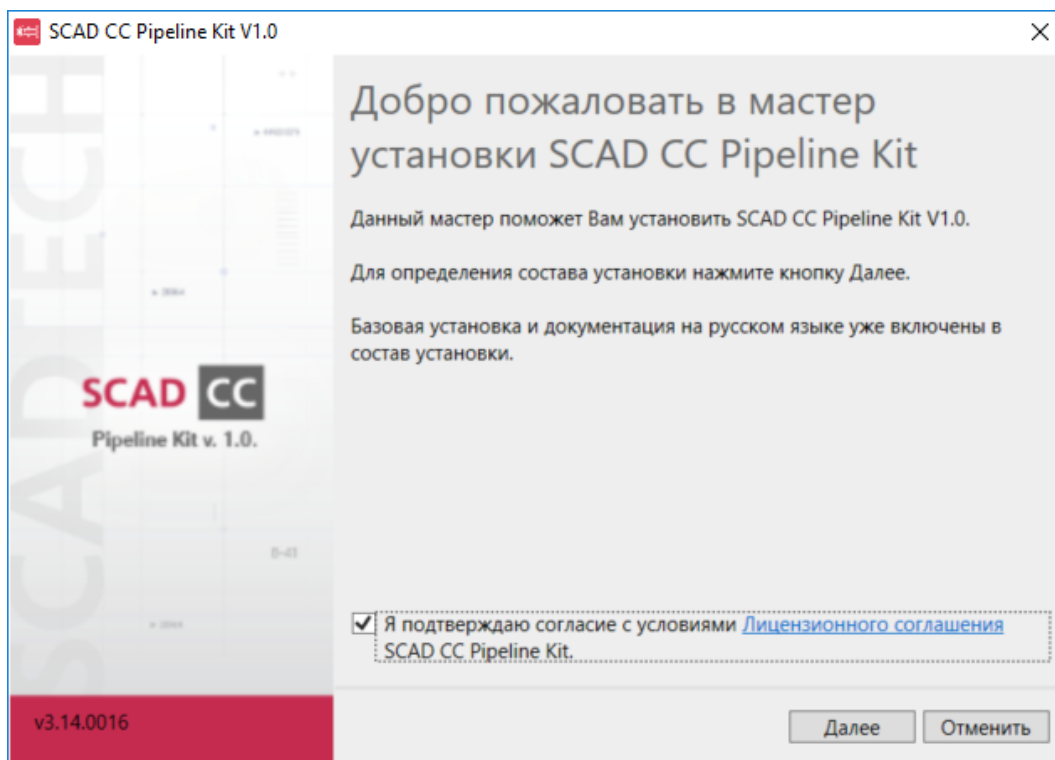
SCAD CC Pipeline Kit V1.0

×

SCADTECH

SCAD CC

Pipeline Kit v. 1.0.

v3.14.0016

Добро пожаловать в мастер установки SCAD CC Pipeline Kit

Данный мастер поможет Вам установить SCAD CC Pipeline Kit V1.0.

Для определения состава установки нажмите кнопку Далее.

Базовая установка и документация на русском языке уже включены в состав установки.

Я подтверждаю согласие с условиями Лицензионного соглашения SCAD CC Pipeline Kit.

Далее

Отменить